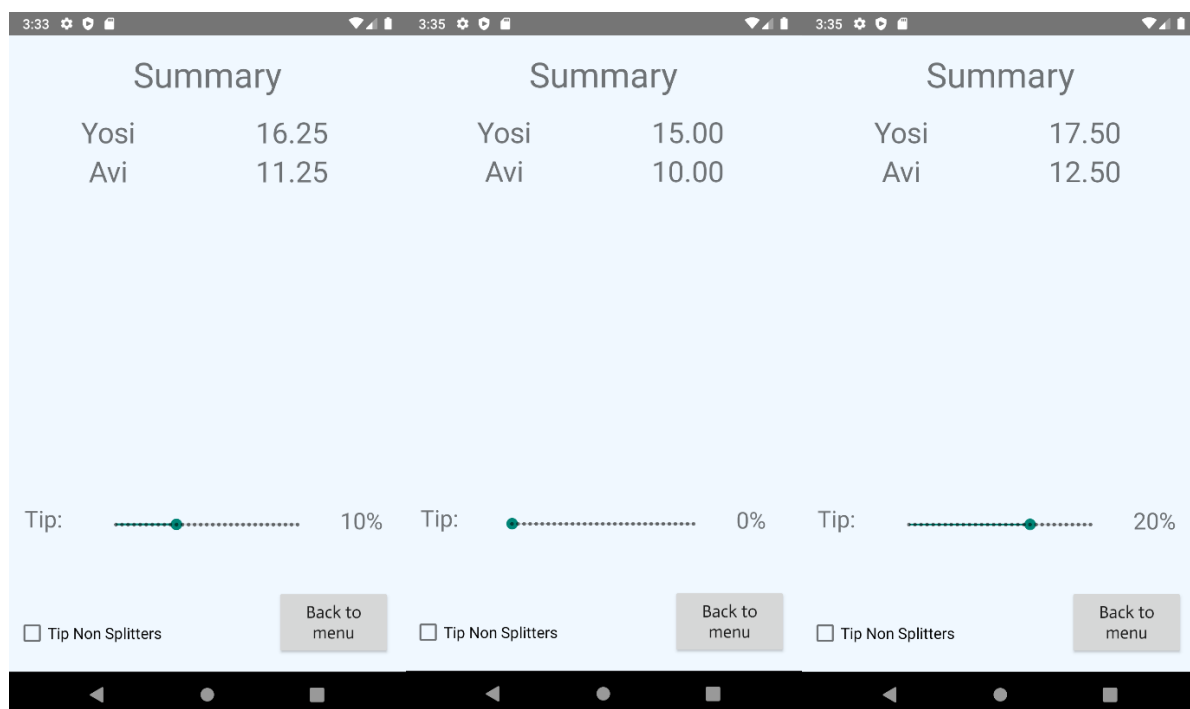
3:33

Summary

Yosi 16.25
Avi 11.25

Tip: 10%

Tip Non Splitters

Back to menu

3:35

Summary

Yosi 15.00
Avi 10.00

Tip: 0%

Tip Non Splitters

Back to menu

3:35

Summary

Yosi 17.50
Avi 12.50

Tip: 20%

Tip Non Splitters

Back to menu